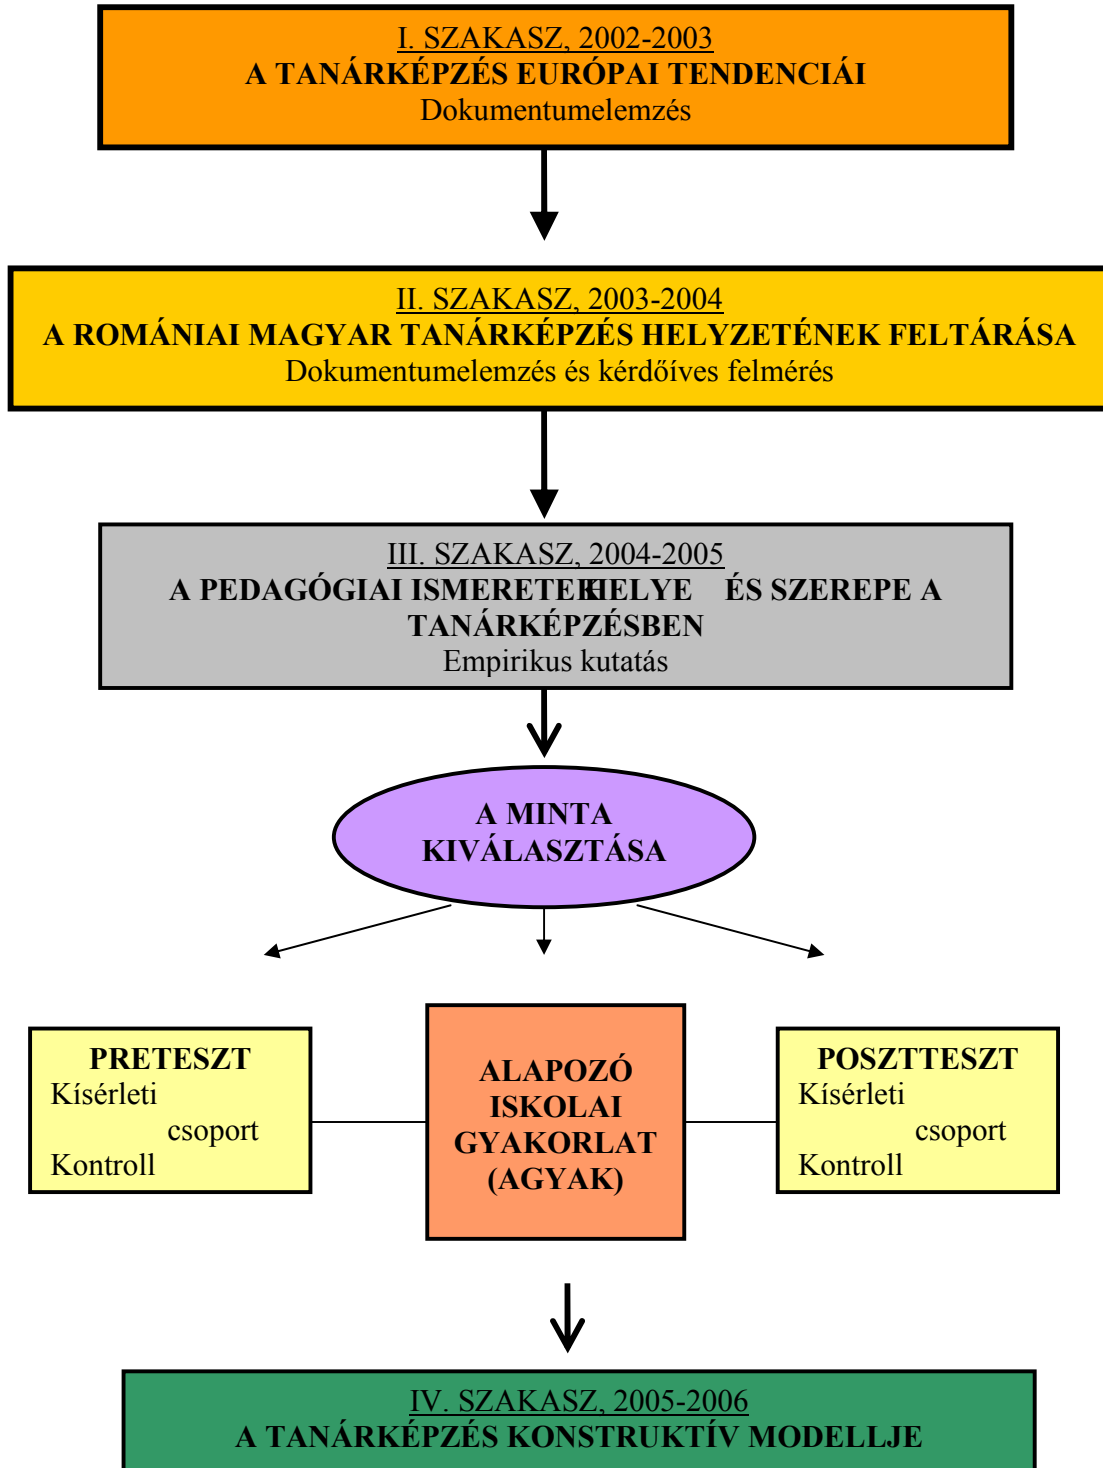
I. SZAKASZ, 2002-2003
A TANÁRKÉPZÉS EURÓPAI TENDENCIÁI
Dokumentumelemzés

II. SZAKASZ, 2003-2004
A ROMÁNIAI MAGYAR TANÁRKÉPZÉS HELYZETÉNEK FELTÁRÁSA
Dokumentumelemzés és kérdőíves felmérés

III. SZAKASZ, 2004-2005
A PEDAGÓGIAI ISMERETEK HELYE ÉS SZEREPE A TANÁRKÉPZÉSBEN
Empirikus kutatás

A MINTA KIVÁLASZTÁSA

PRETESZT
Kísérleti csoport
Kontroll

ALAPOZÓ ISKOLAI GYAKORLAT (AGYAK)

POSZTTESZT
Kísérleti csoport
Kontroll

IV. SZAKASZ, 2005-2006
A TANÁRKÉPZÉS KONSTRUKTÍV MODELLJE